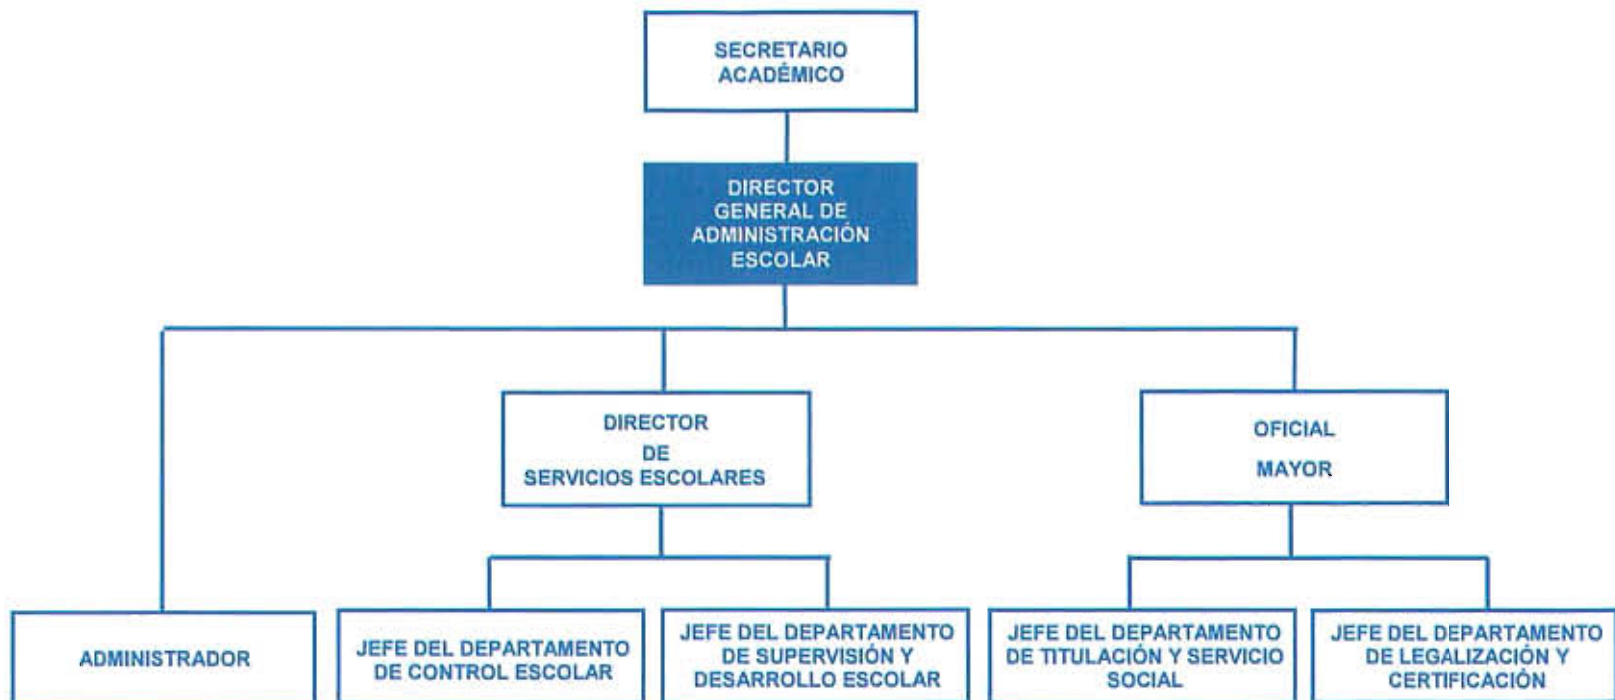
SECRETARIO ACADÉMICO

DIRECTOR GENERAL DE ADMINISTRACIÓN ESCOLAR

DIRECTOR DE SERVICIOS ESCOLARES

OFICIAL MAYOR

ADMINISTRADOR

JEFE DEL DEPARTAMENTO DE CONTROL ESCOLAR

JEFE DEL DEPARTAMENTO DE SUPERVISIÓN Y DESARROLLO ESCOLAR

JEFE DEL DEPARTAMENTO DE TITULACIÓN Y SERVICIO SOCIAL

JEFE DEL DEPARTAMENTO DE LEGALIZACIÓN Y CERTIFICACIÓN